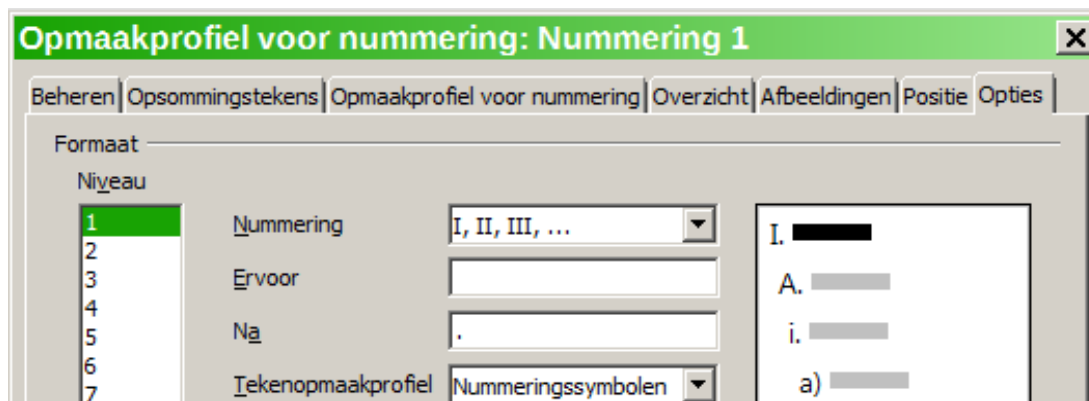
Opmaakprofiel voor nummering: Nummering 1

Beheren | Opsommingstekens | Opmaakprofiel voor nummering | Overzicht | Afbeeldingen | Positie | Opties

Formaat

Niveau

1
2
3
4
5
6
7

Nummering: I, II, III, ...

Ervoor

Na: .

Tekenopmaakprofiel: Nummeringssymbolen

I.
A.
i.
a)